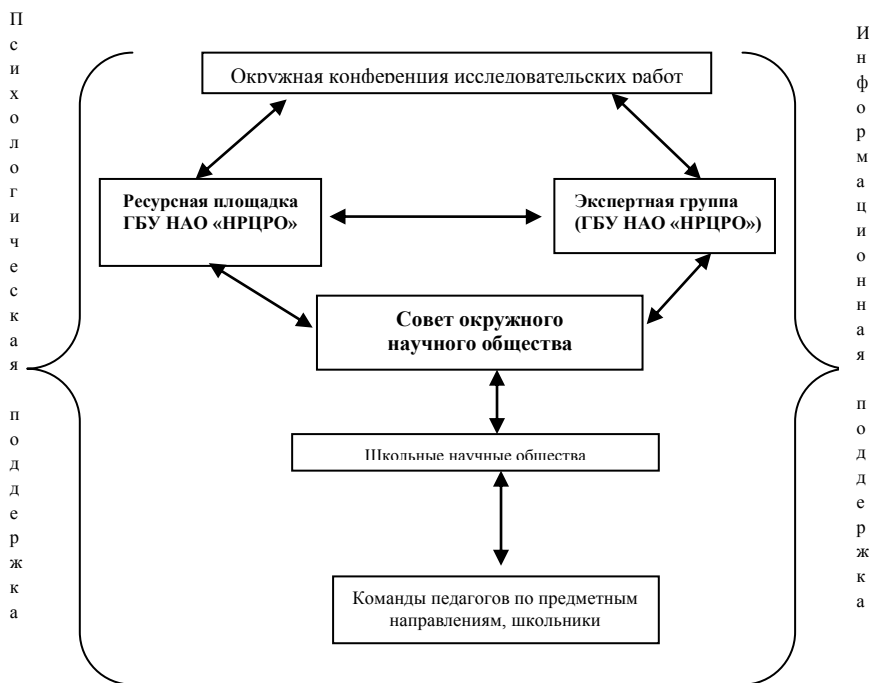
Психологическая поддержка

Окружная конференция исследовательских работ

Ресурсная площадка ГБУ НАО «НРЦРО»

Экспертная группа (ГБУ НАО «НРЦРО»)

Совет окружного научного общества

Школьные научные общества

Команды педагогов по предметным направлениям, школьники

Информационная поддержка